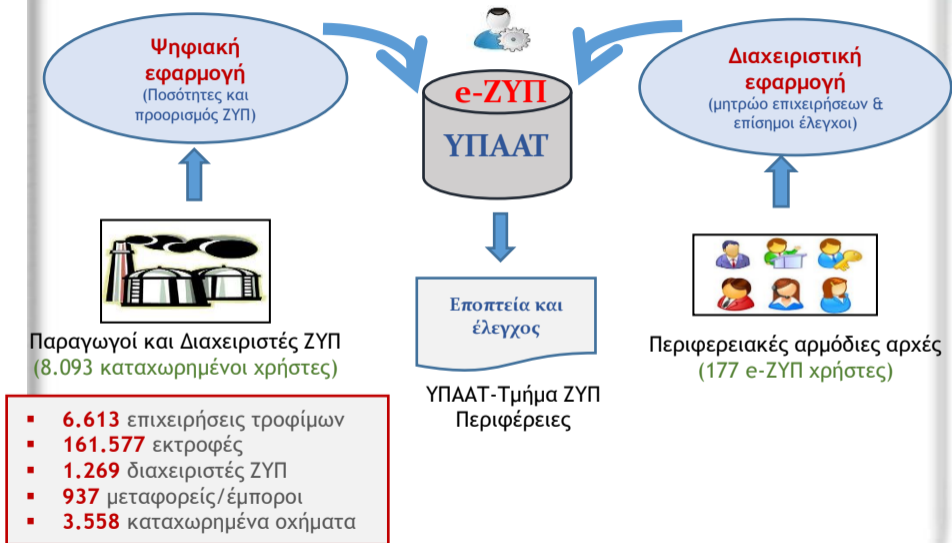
Ψηφιακή εφαρμογή
(Ποσότητες και προορισμός ΖΥΠ)

e-ΖΥΠ

ΥΠΑΑΤ

Διαχειριστική εφαρμογή
(μητρώο επιχειρήσεων & επίσημοι έλεγχοι)

Παραγωγοί και Διαχειριστές ΖΥΠ
(8.093 καταχωρημένοι χρήστες)

Εποπτεία και έλεγχος

ΥΠΑΑΤ-Τμήμα ΖΥΠ
Περιφέρειες

Περιφερειακές αρμόδιες αρχές
(177 e-ΖΥΠ χρήστες)

▪ 6.613 επιχειρήσεις τροφίμων
▪ 161.577 εκτροφές
▪ 1.269 διαχειριστές ΖΥΠ
▪ 937 μεταφορείς/έμποροι
▪ 3.558 καταχωρημένα οχήματα